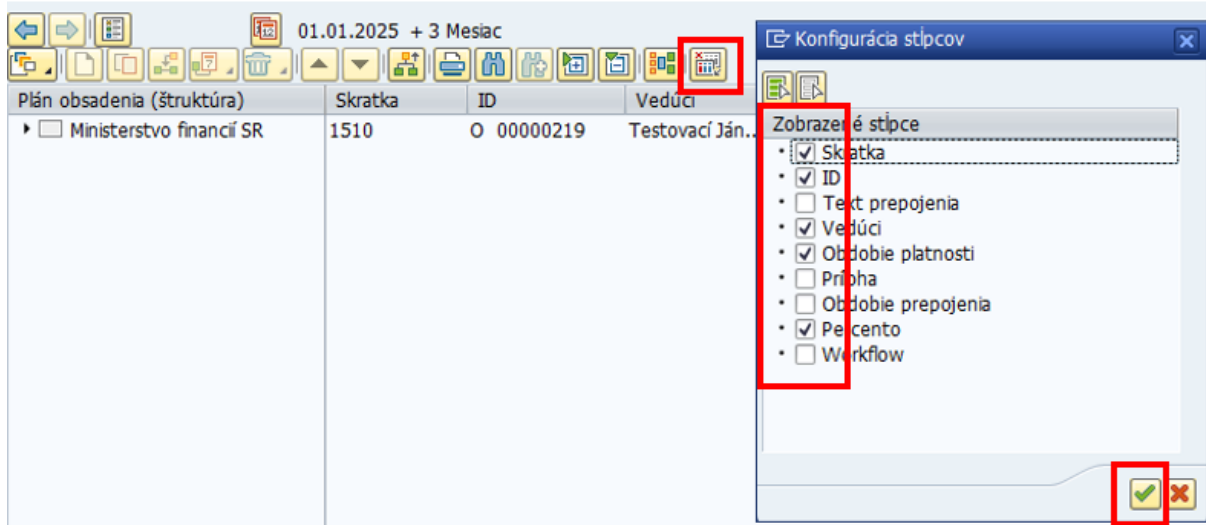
01.01.2025 + 3 Mesiac

| Plán obsadenia (štruktúra) | Skratka | ID | Vedúci |
|---|---|---|---|
| Ministerstvo financií SR | 1510 | O 00000219 | Testovací Ján... |

Konfigurácia stĺpcov

Zobrazené stĺpce
- Skratka
- ID
- Text prepojenia
- Vedúci
- Obdobie platnosti
- Príloha
- Obdobie prepojenia
- Percento
- Workflow